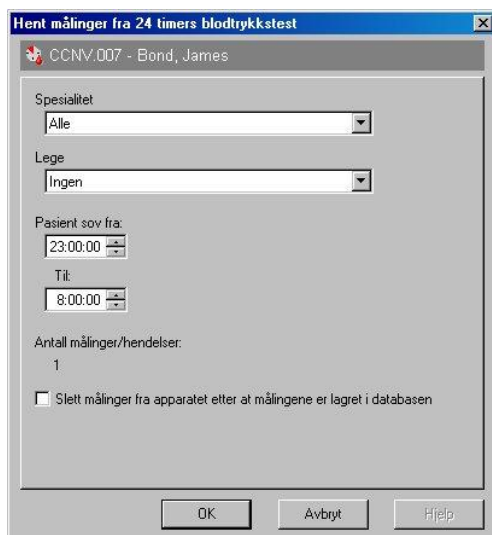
Hent målinger fra 24 timers blodtrykkstest

CCNV.007 - Bond, James

Spesialitet

Alle

Lege

Ingen

Pasient sov fra:

23:00:00

Til:

8:00:00

Antall målinger/hendelser:

1

Slett målinger fra apparatet etter at målingene er lagret i databasen

OK

Avbryt

Hjelp